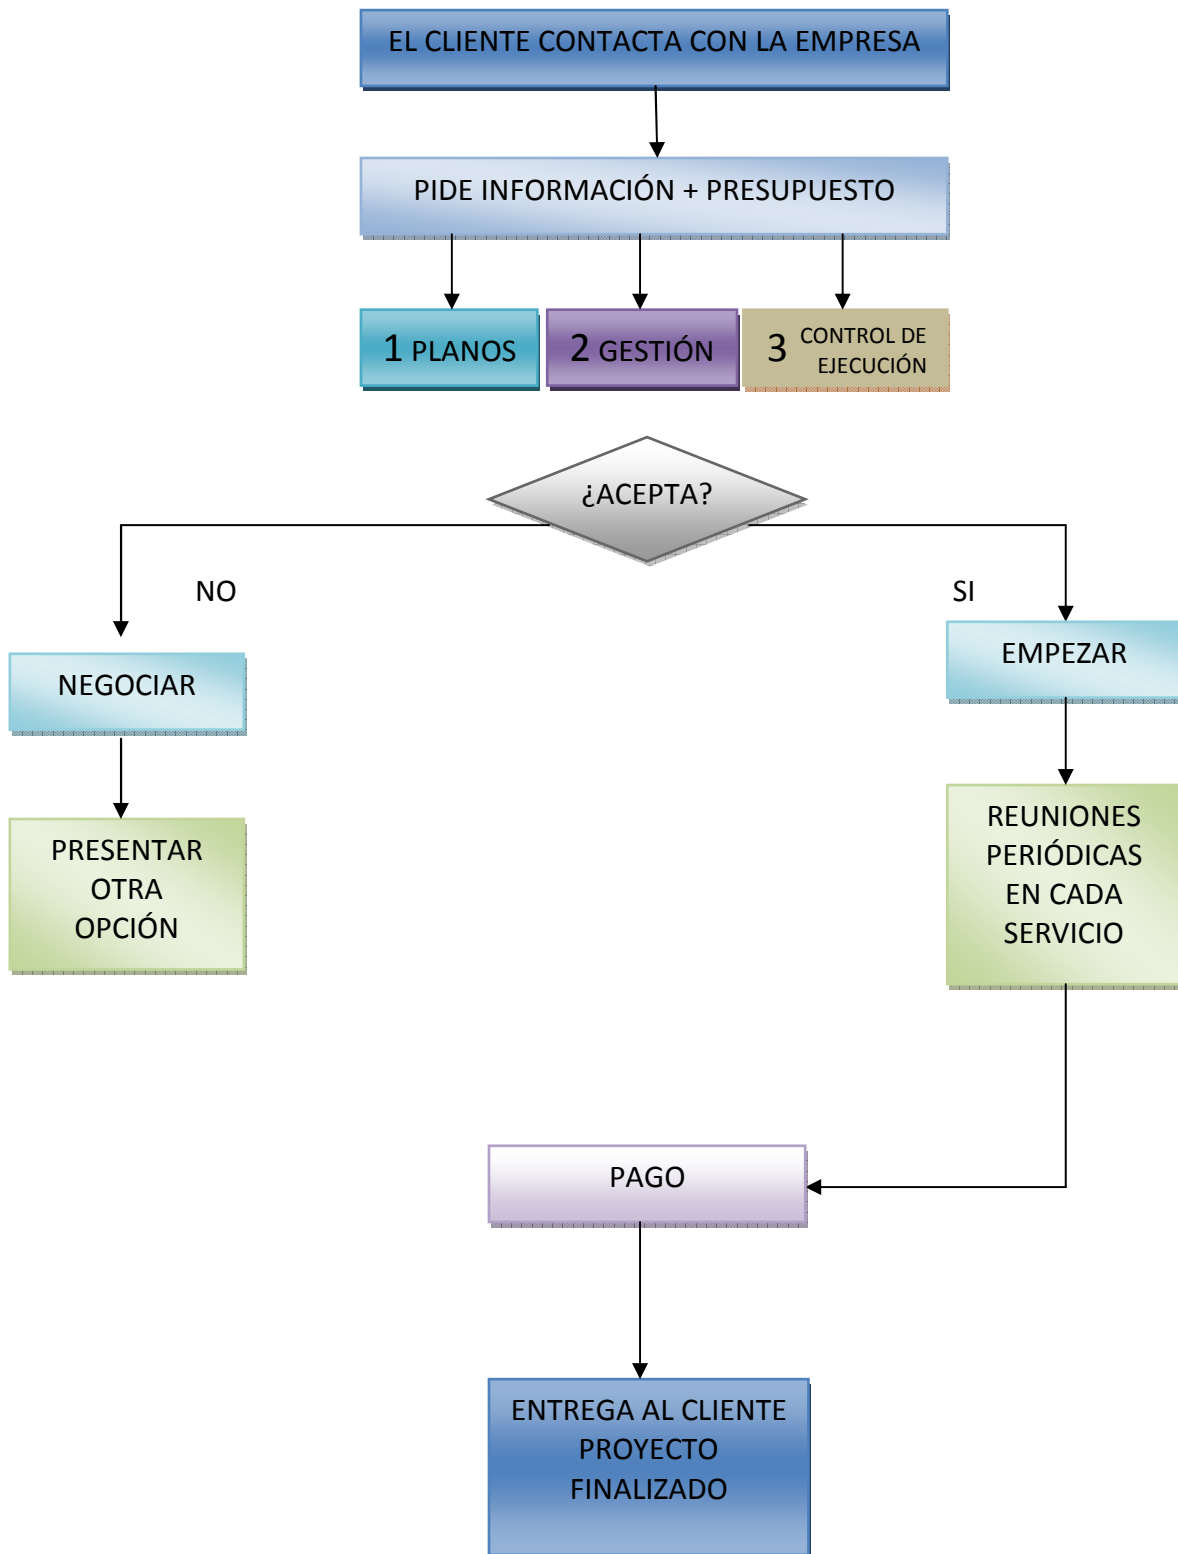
EL CLIENTE CONTACTA CON LA EMPRESA

PIDE INFORMACIÓN + PRESUPUESTO

1 PLANOS

2 GESTIÓN

3 CONTROL DE EJECUCIÓN

¿ACEPTA?

NO

SI

NEGOCIAR

PRESENTAR OTRA OPCIÓN

EMPEZAR

REUNIONES PERIÓDICAS EN CADA SERVICIO

PAGO

ENTREGA AL CLIENTE PROYECTO FINALIZADO